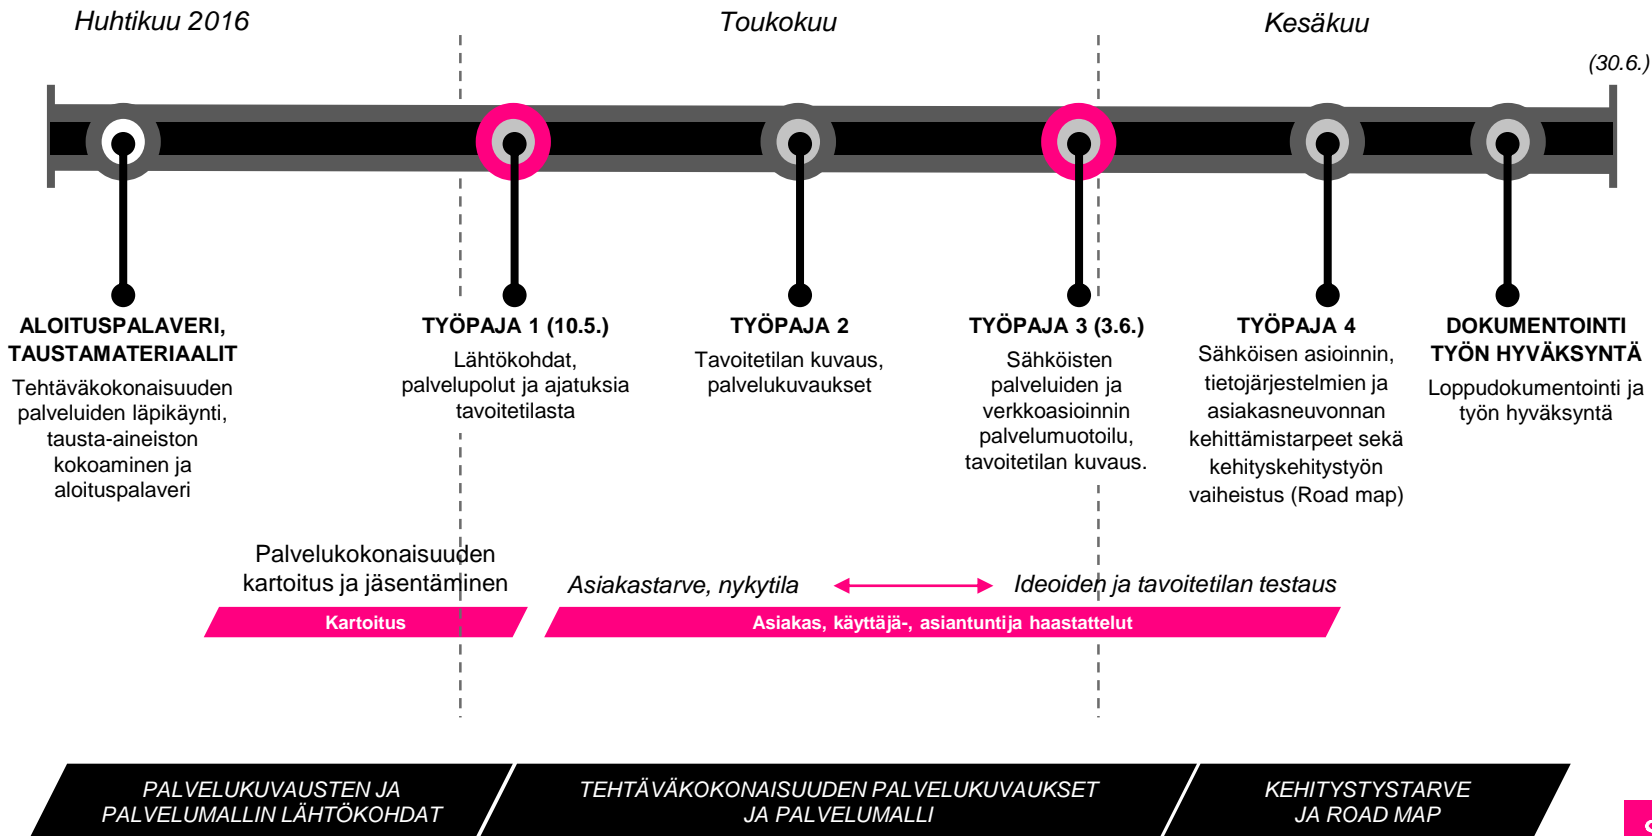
Huhtikuu 2016

Toukokuu

Kesäkuu

(30.6.)

ALOITUSPALAVERI, TAUSTAMATERIAALIT
Tehtäväkokonaisuuden palveluiden läpikäynti, tausta-aineiston kokoaminen ja aloituspalaveri

TYÖPAJA 1 (10.5.)
Lähtökohdat, palvelupolut ja ajatuksia tavoitetilasta

TYÖPAJA 2
Tavoitetilan kuvaus, palvelukuvaukset

TYÖPAJA 3 (3.6.)
Sähköisten palveluiden ja verkkoasioinnin palvelumuotoilu, tavoitetilan kuvaus.

TYÖPAJA 4
Sähköisen asioinnin, tietojärjestelmien ja asiakasneuvonnan kehittämistarpeet sekä kehityskehitystyön vaiheistus (Road map)

DOKUMENTOINTI TYÖN HYVÄKSYNTÄ
Loppudokumentointi ja työn hyväksyntä

Palvelukokonaisuuden kartoitus ja jäsentäminen

Asiakastarve, nykytila

Ideoiden ja tavoitetilan testaus

Kartoitus

Asiakas, käyttäjä-, asiantuntija haastattelut

PALVELUKUVAUSTEN JA PALVELUMALLIN LÄHTÖKOHDAT

TEHTÄVÄKOKONAISUUDEN PALVELUKUVAUKSET JA PALVELUMALLI

KEHITYSTYSTARVE JA ROAD MAP

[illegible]